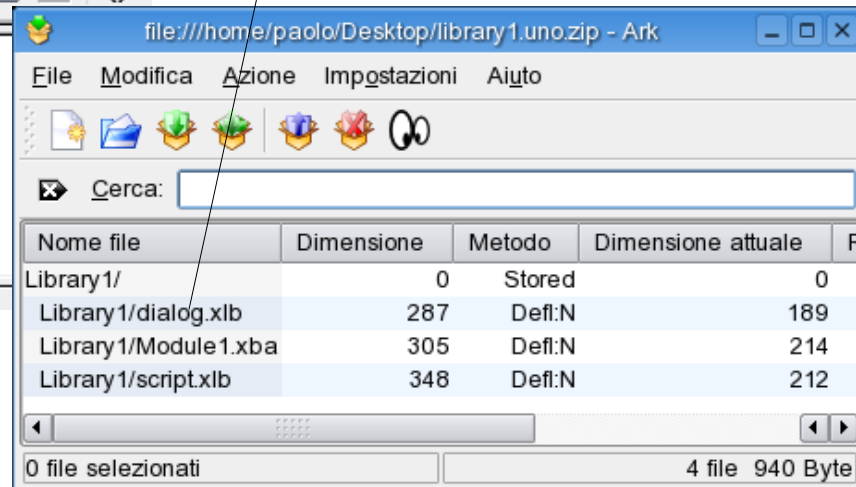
file:///home/paolo/Desktop/library1.uno.zip - Ark

File Modifica Azione Impostazioni Aiuto

Cerca:

| Nome file | Dimensione | Metodo | Dimensione attuale | R |
|---|---|---|---|---|
| Library1/ | 0 | Stored | 0 | |
| Library1/dialog.xlb | 287 | Defl:N | 189 | |
| Library1/Module1.xba | 305 | Defl:N | 214 | |
| Library1/script.xlb | 348 | Defl:N | 212 | |

0 file selezionati

4 file 940 Byte